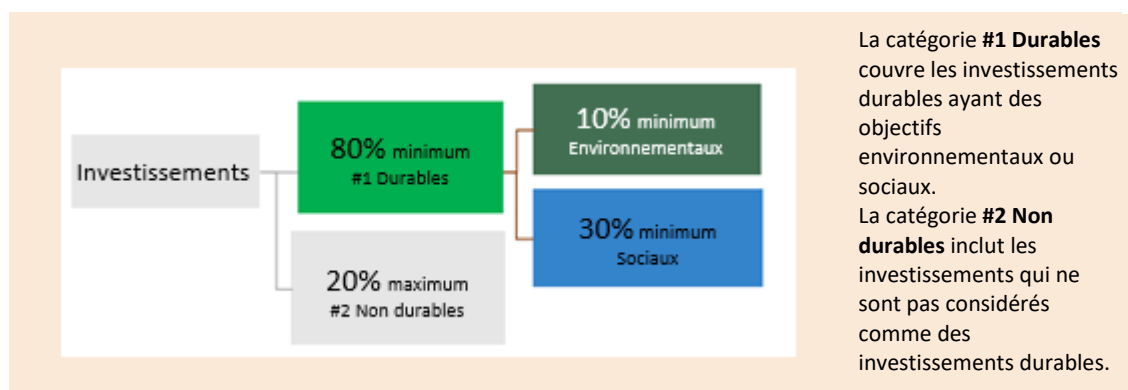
Investissements

80% minimum
#1 Durables

10% minimum
Environnementaux

30% minimum
Sociaux

20% maximum
#2 Non durables

La catégorie **#1 Durables** couvre les investissements durables ayant des objectifs environnementaux ou sociaux.
La catégorie **#2 Non durables** inclut les investissements qui ne sont pas considérés comme des investissements durables.